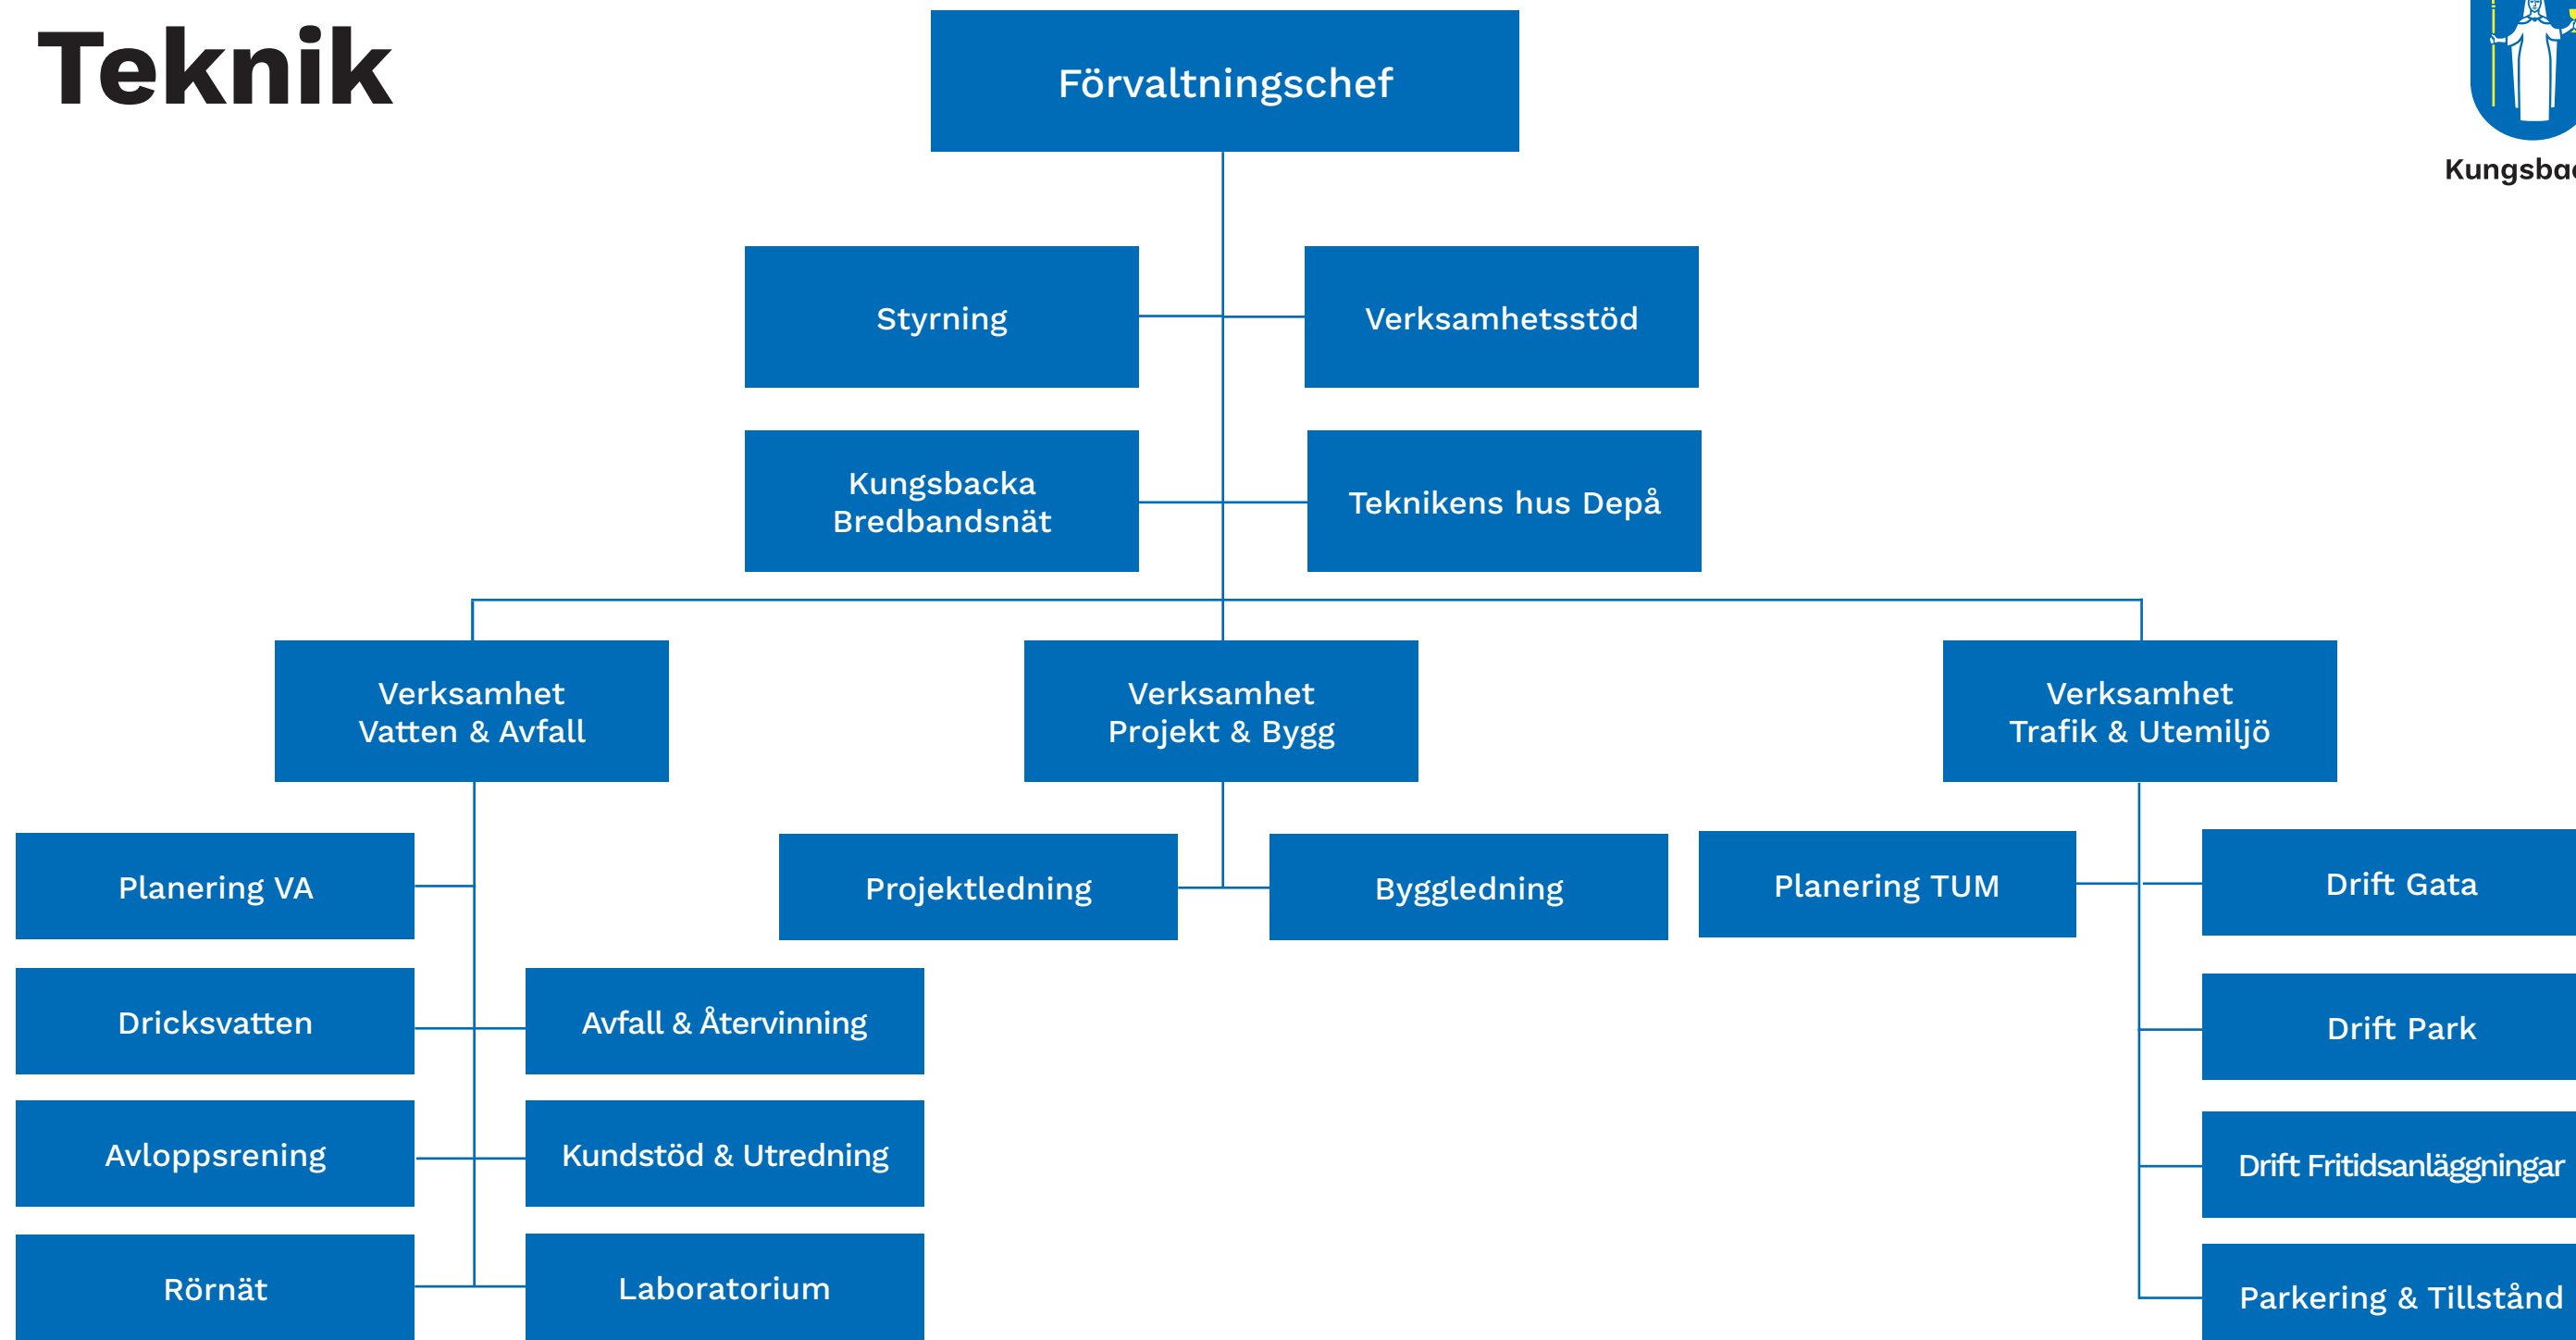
Teknik

Kungsbac

Förvaltningschef

Styrning

Verksamhetsstöd

Kungsbacka Bredbandsnät

Teknikens hus Depå

Verksamhet Vatten & Avfall

Verksamhet Projekt & Bygg

Verksamhet Trafik & Utemiljö

Planering VA

Dricksvatten

Avfall & Återvinning

Avloppsrening

Kundstöd & Utredning

Rörnät

Laboratorium

Projektledning

Byggledning

Planering TUM

Drift Gata

Drift Park

Drift Fritidsanläggningar

Parkering & Tillstånd